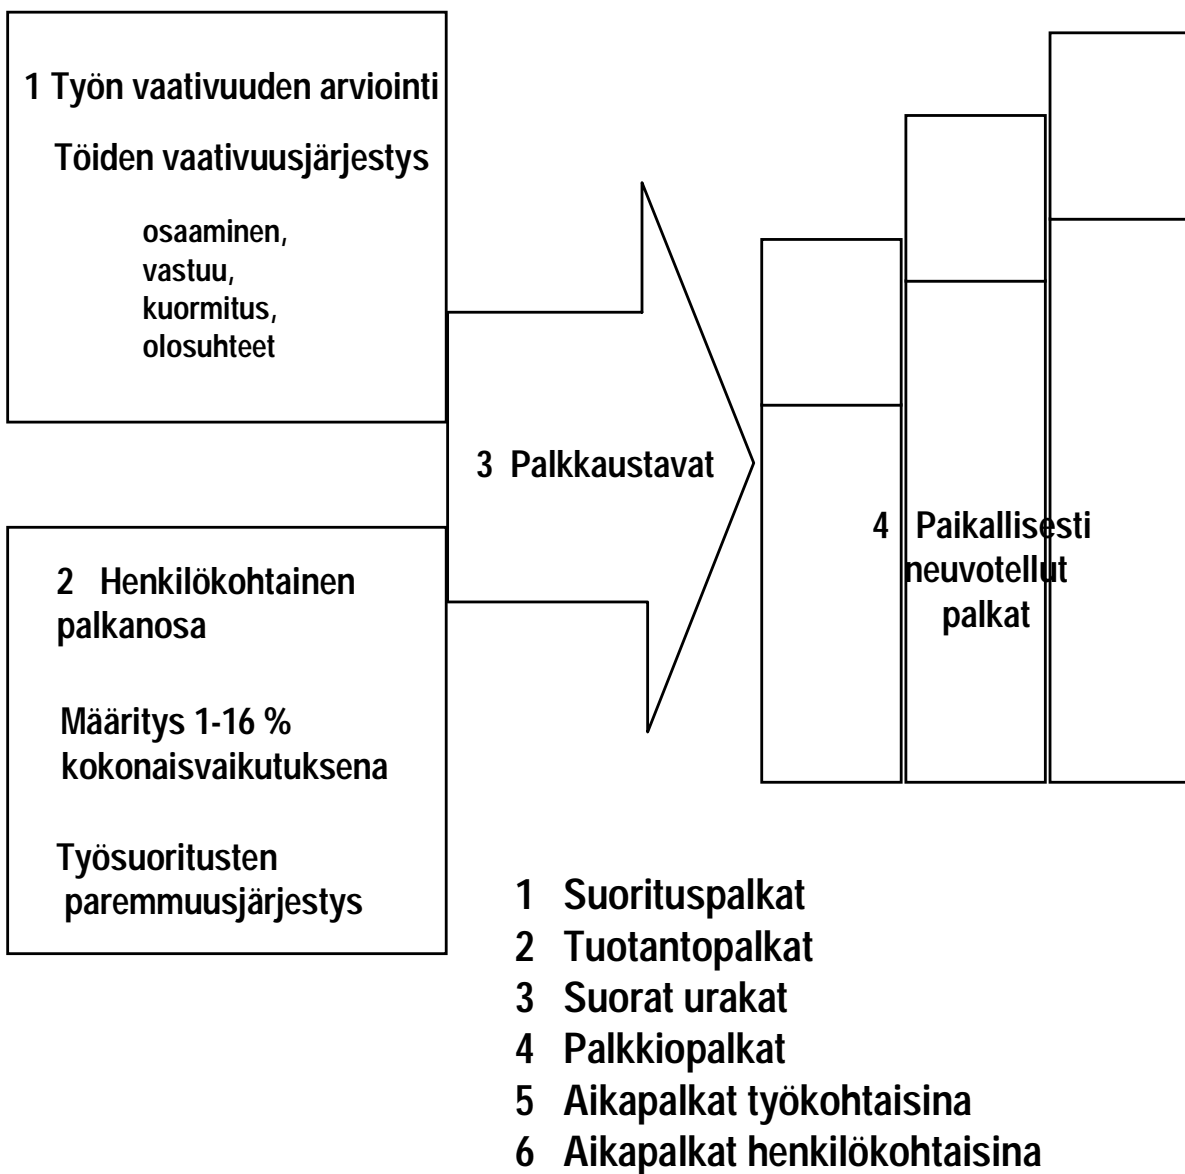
1 Työn vaativuuden arviointi

Töiden vaativuusjärjestys

osaaminen,
vastuu,
kuormitus,
olosuhteet

3 Palkkaustavat

4 Paikallisesti neuvotellut palkat

2 Henkilökohtainen palkanosa

Määritys 1-16 % kokonaisvaikutuksena

Työsuoritusten paremmuusjärjestys

1 Suorituspalkat
2 Tuotantopalkat
3 Suorat urakat
4 Palkkiopalkat
5 Aikapalkat työkohtaisina
6 Aikapalkat henkilökohtaisina